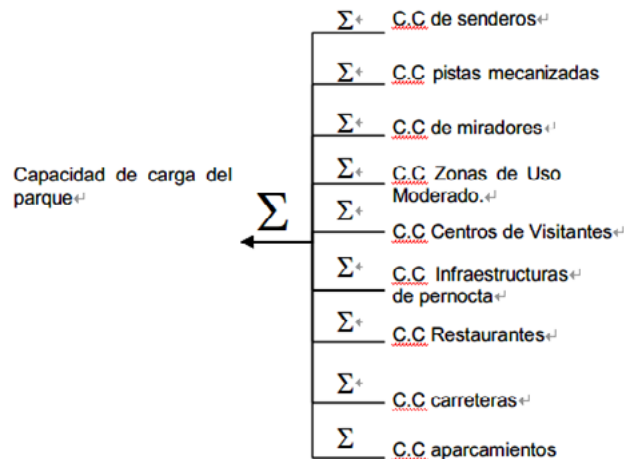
Capacidad de carga del parque

$\Sigma$

$\Sigma$ C.C de senderos

$\Sigma$ C.C pistas mecanizadas

$\Sigma$ C.C de miradores

$\Sigma$ C.C Zonas de Uso Moderado.

$\Sigma$ C.C Centros de Visitantes

$\Sigma$ C.C Infraestructuras de pernocta

$\Sigma$ C.C Restaurantes

$\Sigma$ C.C carreteras

$\Sigma$ C.C aparcamientos